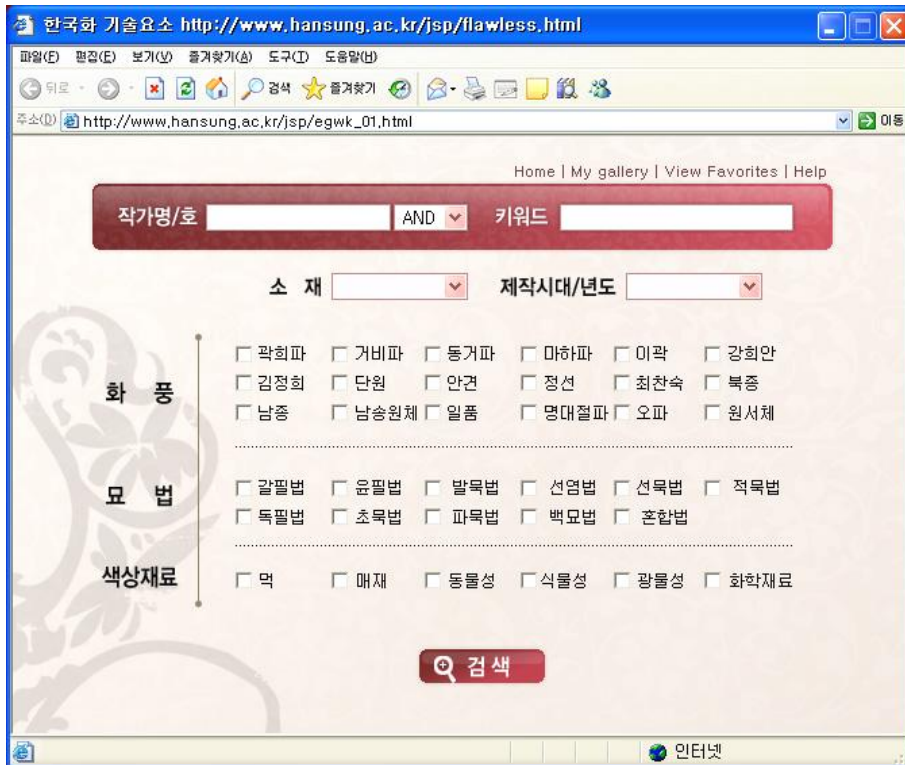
한국화 기술요소 http://www.hansung.ac.kr/jsp/flawless.html

파일(F) 편집(E) 보기(V) 즐겨찾기(A) 도구(T) 도움말(H)

뒤로 검색 즐겨찾기

주소(D) http://www.hansung.ac.kr/jsp/egwk_01.html 이동

Home | My gallery | View Favorites | Help

작가명/호 AND 키워드

소 재 제작시대/년도

화 풍
곽희파 거비파 동거파 마하파 이곽 강희안
김정희 단원 안견 정선 최찬숙 북종
남종 남송원체 일품 명대절파 오파 원서체

묘 법
갈필법 윤필법 발묵법 선염법 선묵법 적묵법
독필법 초묵법 파묵법 백묘법 혼합법

색상재료
먹 매재 동물성 식물성 광물성 화학재료

검색

인터넷